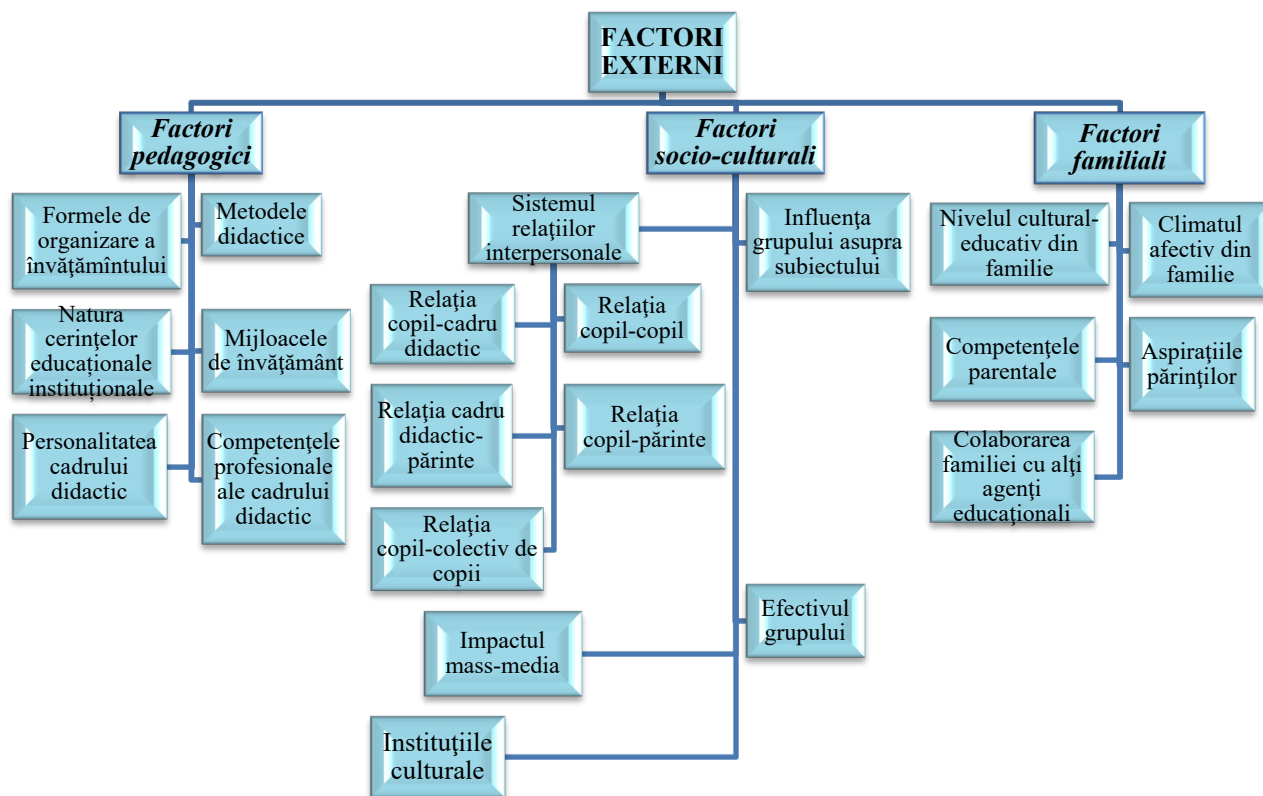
FACTORI EXTERNI

Factori pedagogici

Formele de organizare a învăţământului

Metodele didactice

Natura cerinţelor educaţionale instituţionale

Mijloacele de învăţământ

Personalitatea cadrului didactic

Competenţele profesionale ale cadrului didactic

Factori socio-culturali

Sistemul relaţiilor interpersonale

Influenţa grupului asupra subiectului

Relaţia copil-cadru didactic

Relaţia copil-copil

Relaţia cadru didactic-părinte

Relaţia copil-părinte

Relaţia copil-colectiv de copii

Impactul mass-media

Efectivul grupului

Instituţiile culturale

Factori familiali

Nivelul cultural-educativ din familie

Climatul afectiv din familie

Competenţele parentale

Aspiraţiile părinţilor

Colaborarea familiei cu alţi agenţi educaţionali